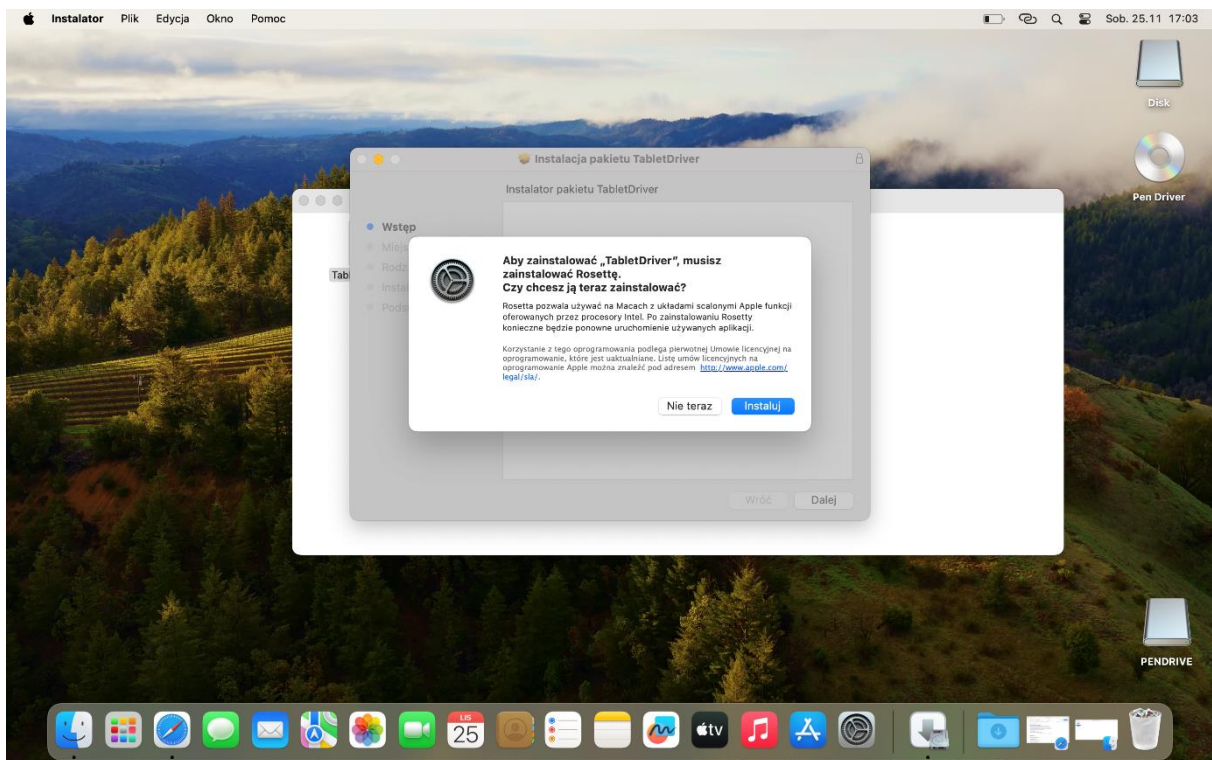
Instalator Plik Edycja Okno Pomoc

Sob. 25.11 17:03

Disk

Pen Driver

Instalacja pakietu TabletDriver

Instalator pakietu TabletDriver

Wstęp
Miej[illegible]
Rodz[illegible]
Insta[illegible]
Pods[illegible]

Tabl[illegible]

Aby zainstalować „TabletDriver", musisz zainstalować Rosettę.
Czy chcesz ją teraz zainstalować?

Rosetta pozwala używać na Macach z układami scalonymi Apple funkcji oferowanych przez procesory Intel. Po zainstalowaniu Rosetty konieczne będzie ponowne uruchomienie używanych aplikacji.

Korzystanie z tego oprogramowania podlega pierwotnej Umowie licencyjnej na oprogramowanie, które jest uaktualniane. Listę umów licencyjnych na oprogramowanie Apple można znaleźć pod adresem http://www.apple.com/legal/sla/.

Nie teraz
Instaluj

Wróć
Dalej

PENDRIVE

LIS
25
tv